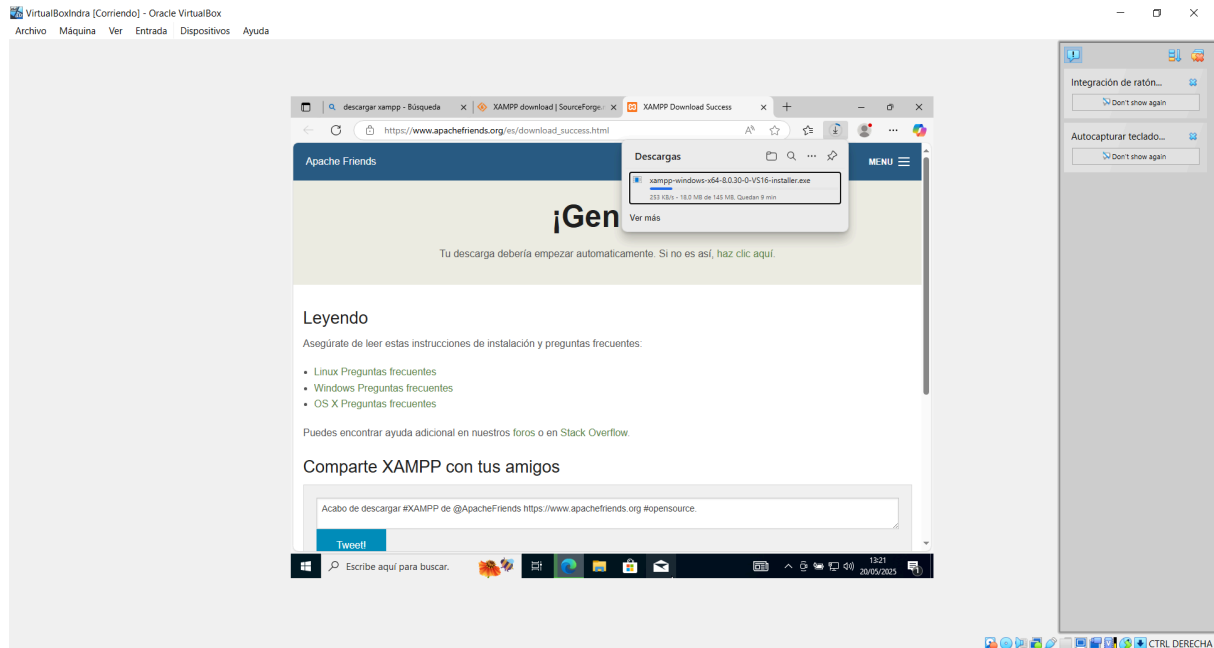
VirtualBoxIndra [Corriendo] - Oracle VirtualBox
Archivo Máquina Ver Entrada Dispositivos Ayuda

descargar xampp - Búsqueda
XAMPP download | SourceForge.
XAMPP Download Success
https://www.apachefriends.org/es/download_success.html

Apache Friends
MENU

Descargas
xampp-windows-x64-8.0.30-0-VS16-installer.exe
253 KB/s - 18,0 MB de 145 MB. Quedan 9 min
Ver más

¡Gen

Tu descarga debería empezar automaticamente. Si no es así, haz clic aquí.

Leyendo

Asegúrate de leer estas instrucciones de instalación y preguntas frecuentes:

- Linux Preguntas frecuentes
- Windows Preguntas frecuentes
- OS X Preguntas frecuentes

Puedes encontrar ayuda adicional en nuestros foros o en Stack Overflow.

Comparte XAMPP con tus amigos

Acabo de descargar #XAMPP de @ApacheFriends https://www.apachefriends.org #opensource.

Tweet!

Escribe aquí para buscar.
13:21
20/05/2025

Integración de ratón...
Don't show again
Autocapturar teclado...
Don't show again

CTRL DERECHA